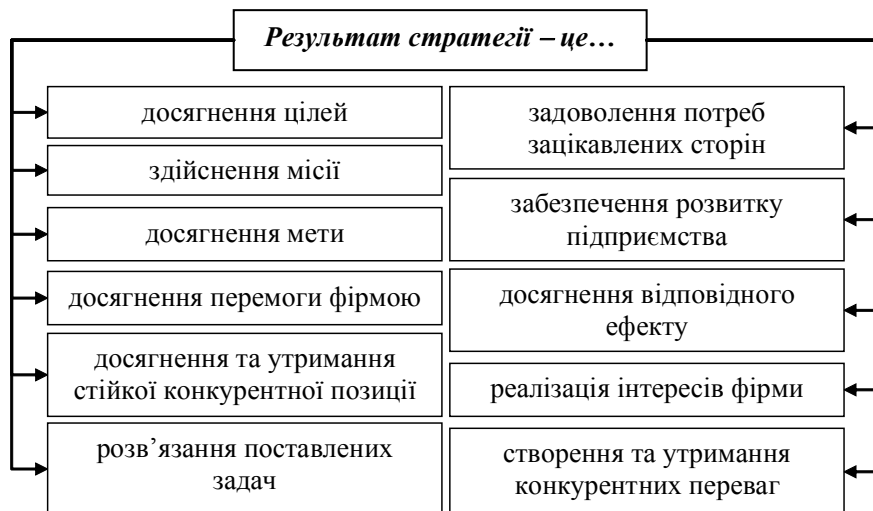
Результат стратегії – це…

досягнення цілей

здійснення місії

досягнення мети

досягнення перемоги фірмою

досягнення та утримання стійкої конкурентної позиції

розв’язання поставлених задач

задоволення потреб зацікавлених сторін

забезпечення розвитку підприємства

досягнення відповідного ефекту

реалізація інтересів фірми

створення та утримання конкурентних переваг